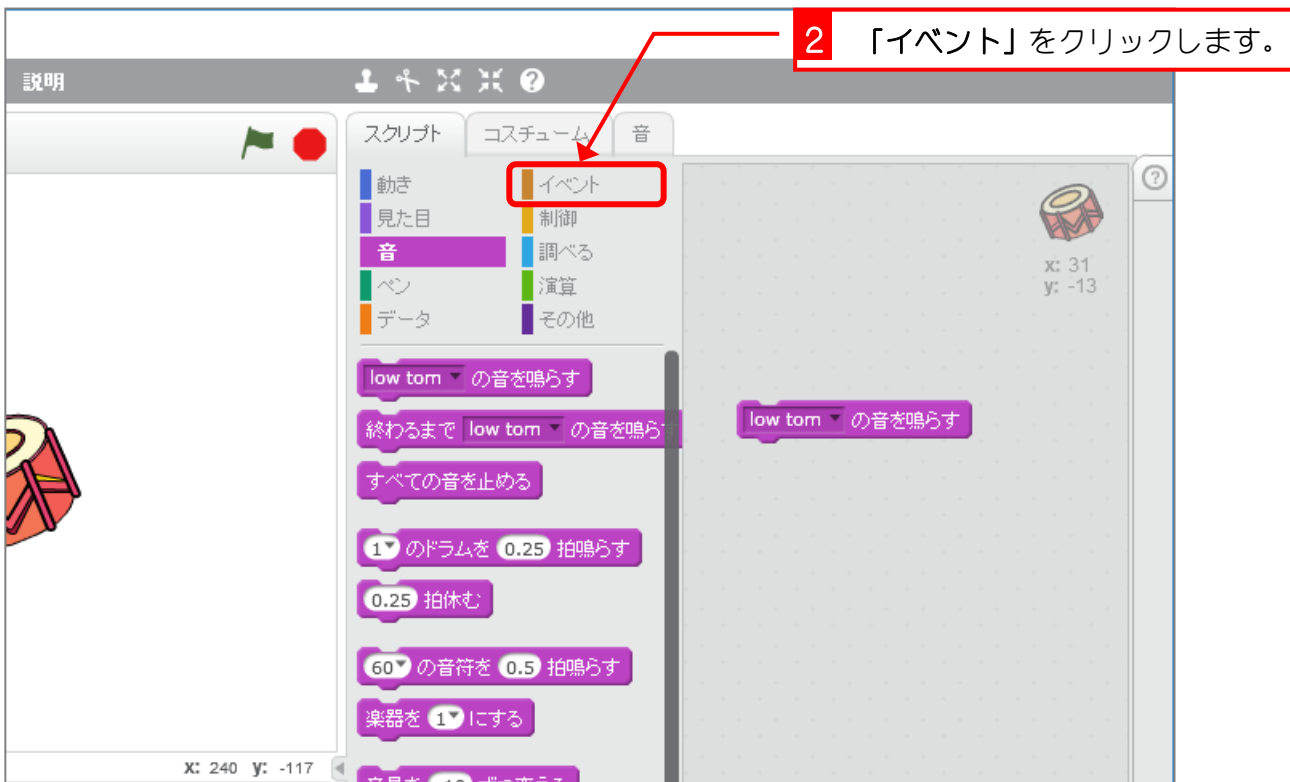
2 「イベント」をクリックします。

説明

スクリプト　コスチューム　音

動き
見た目
音
ペン
データ

イベント
制御
調べる
演算
その他

low tom ▾ の音を鳴らす
終わるまで low tom ▾ の音を鳴らす
すべての音を止める
1▾ のドラムを 0.25 拍鳴らす
0.25 拍休む
60▾ の音符を 0.5 拍鳴らす
楽器を 1▾ にする
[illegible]

x: 31
y: -13

low tom ▾ の音を鳴らす

x: 240 y: -117